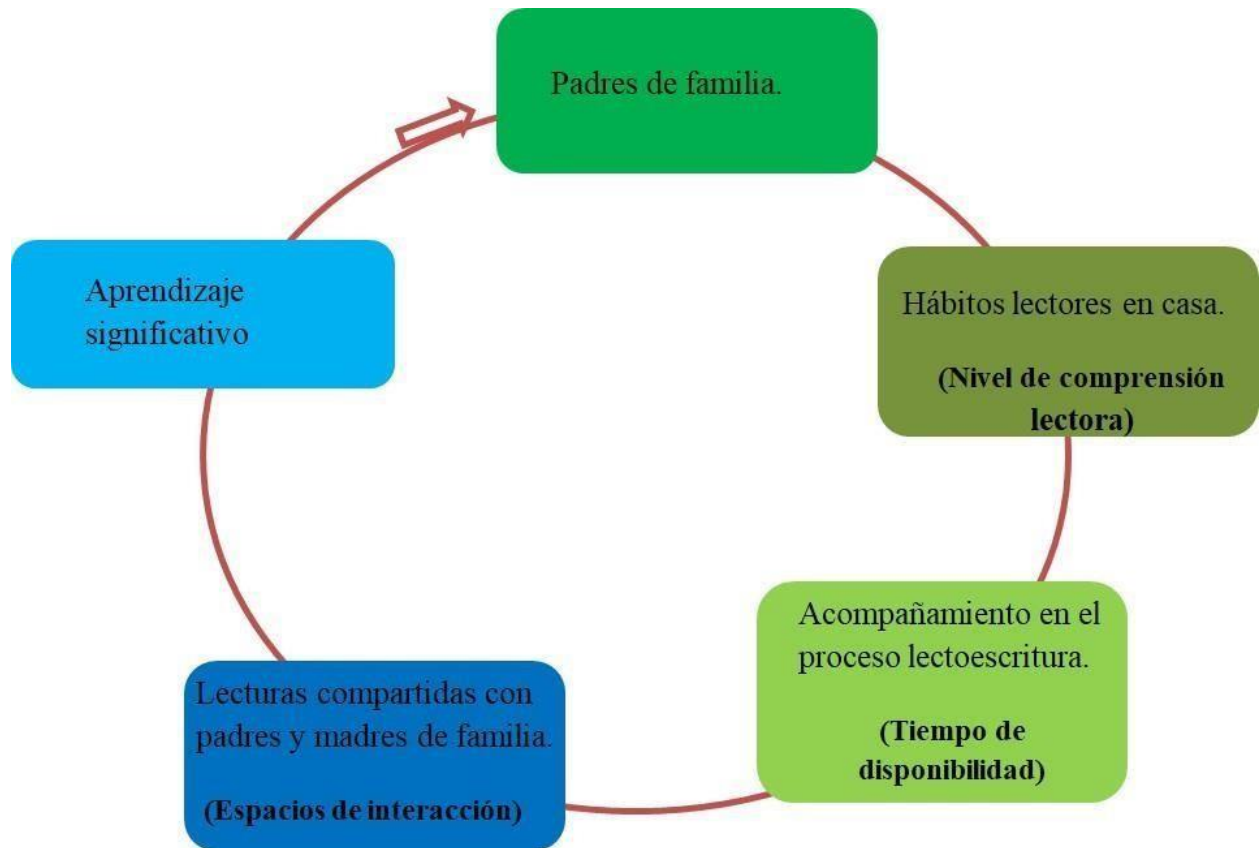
Padres de familia.

Hábitos lectores en casa.

(Nivel de comprensión lectora)

Acompañamiento en el proceso lectoescritura.

(Tiempo de disponibilidad)

Lecturas compartidas con padres y madres de familia.

(Espacios de interacción)

Aprendizaje significativo